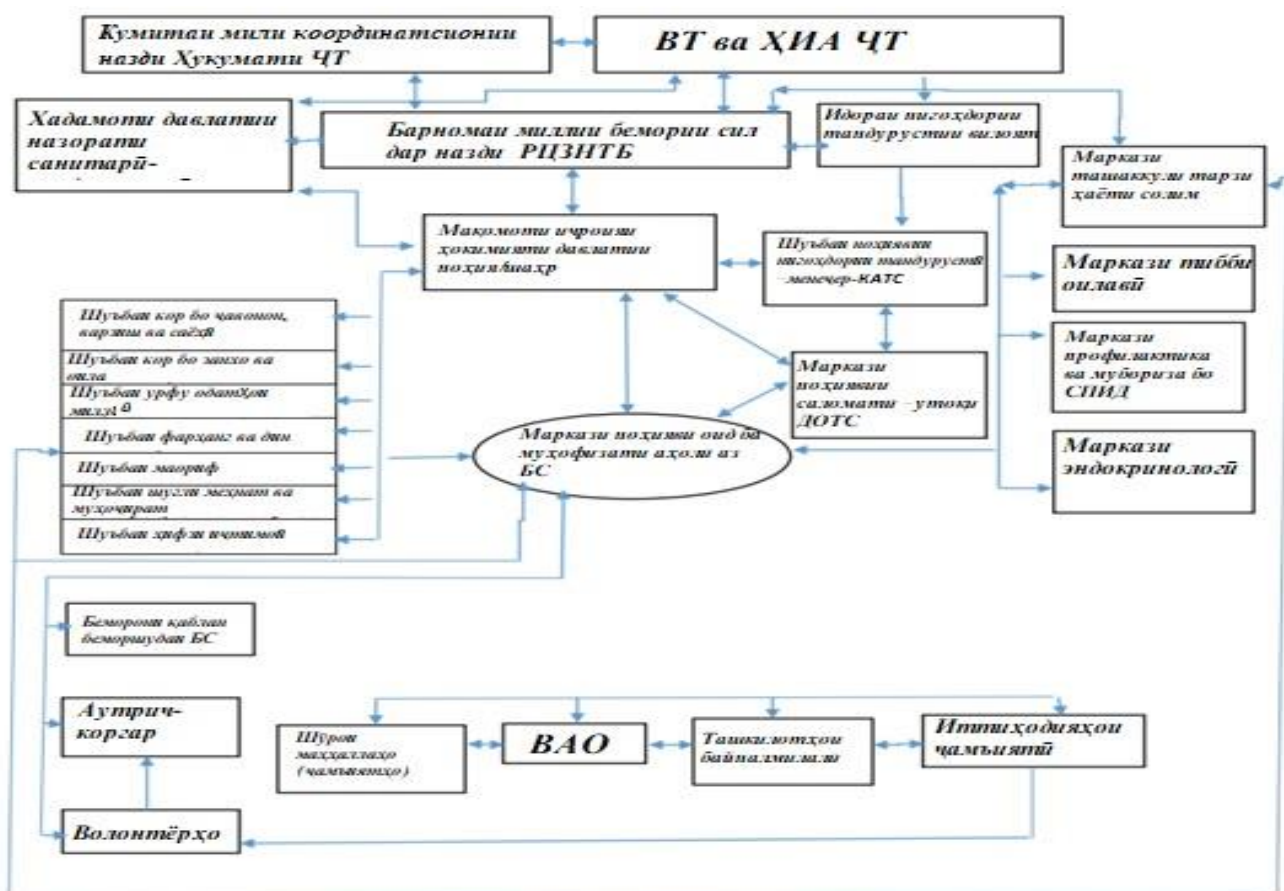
Кумитаи милли координатсионии назди Ҳукумати ЧТ

ВТ ва ҲИА ЧТ

Хадамоти давлатии назорати санитарӣ-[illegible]

Барномаи миллии бемории сил дар назди РЦЗНТБ

Идораи нигоҳдории тандурустии вилоят

Маркази ташаккули тарзи ҳаёти солим

Макомоти ичроияи ҳокимияти давлатии ноҳия/шаҳр

Шуъбаи ноҳиявии нигоҳдории тандурустӣ менеҷер-КАТС

Маркази тиббӣ оилавӣ

Шуъбаи кор бо ҷавонон, варзиш ва сайёҳӣ

Шуъбаи кор бо занхо ва оила

Шуъбаи урфу одатҳои миллӣ

Шуъбаи фарҳанг ва дин

Шуъбаи маориф

Шуъбаи шуғли меҳнат ва муҳоҷират

Шуъбаи ҳифзи иҷтимоӣ

Маркази ноҳиявии саломатии утоқи ДОТС

Маркази профилактика ва мубориза бо СПИД

Маркази ноҳияви оид ба муҳофизати аҳолӣ аз БС

Маркази эндокринологӣ

Беморони қаблан беморшудаи БС

Аутрич-коргар

Шӯрои маҳаллаҳо (ҷамъиятҳо)

ВАО

Ташкилотҳои байналмилалӣ

Иттиҳодияҳои ҷамъиятӣ

Волонтёрҳо